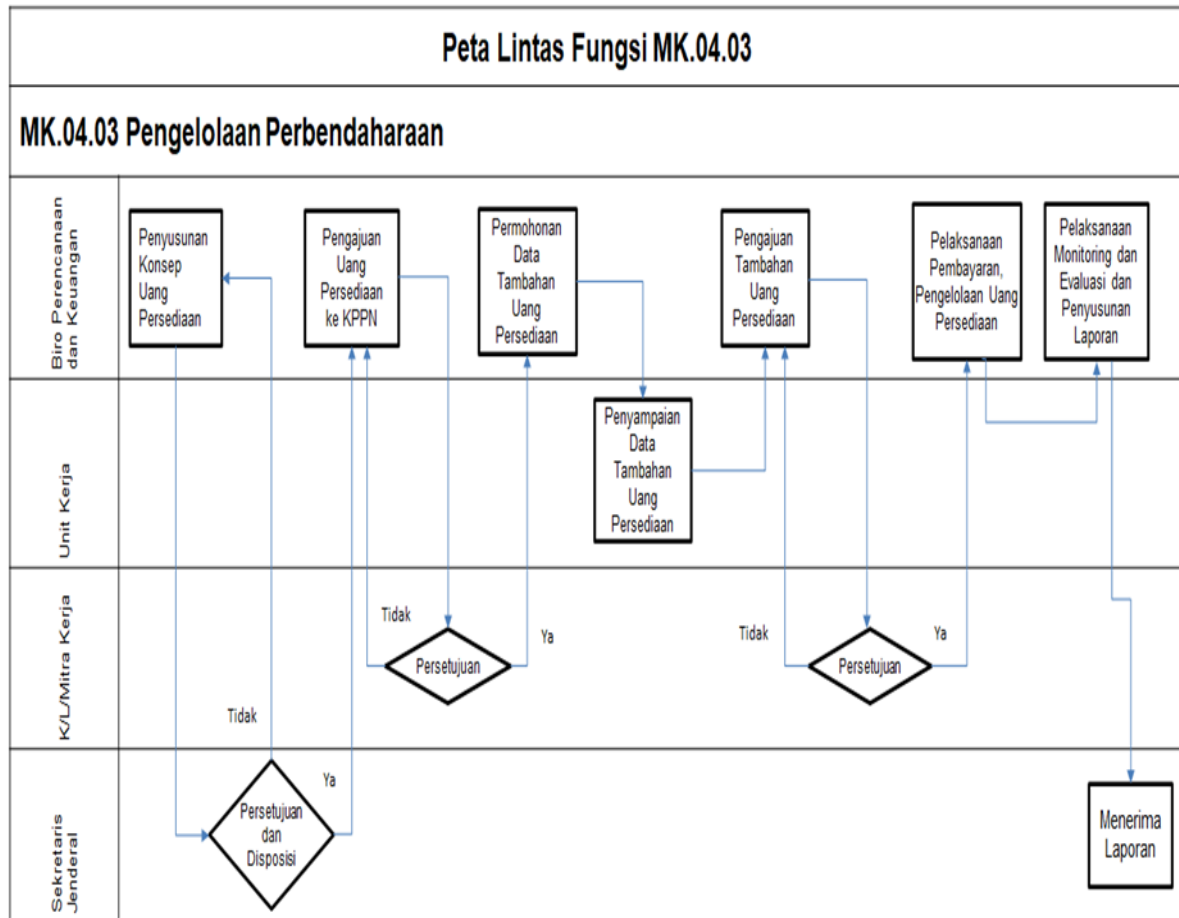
Peta Lintas Fungsi MK.04.03

MK.04.03 Pengelolaan Perbendaharaan

Biro Perencanaan dan Keuangan

Penyusunan Konsep Uang Persediaan

Pengajuan Uang Persediaan ke KPPN

Permohonan Data Tambahan Uang Persediaan

Pengajuan Tambahan Uang Persediaan

Pelaksanaan Pembayaran, Pengelolaan Uang Persediaan

Pelaksanaan Monitoring dan Evaluasi dan Penyusunan Laporan

Unit Kerja

Penyampaian Data Tambahan Uang Persediaan

K/L/Mitra Kerja

Tidak

Persetujuan

Ya

Tidak

Persetujuan

Ya

Tidak

Sekretaris Jenderal

Ya

Persetujuan dan Disposisi

Menerima Laporan